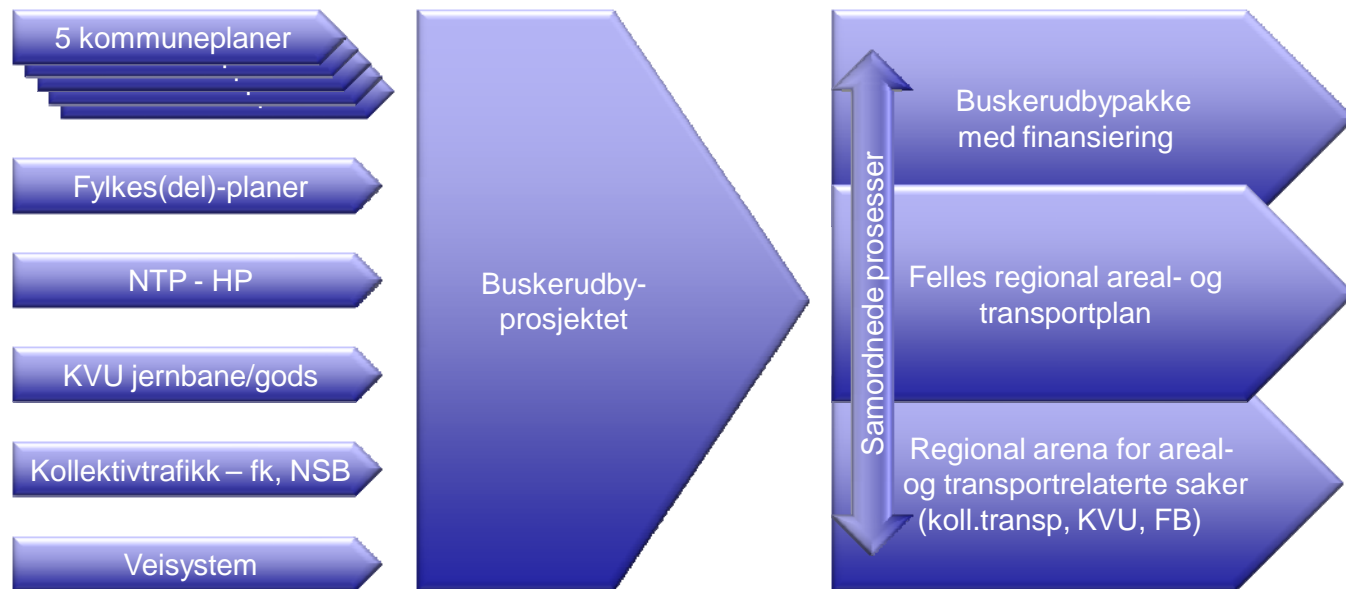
5 kommuneplaner

Fylkes(del)-planer

NTP - HP

KVU jernbane/gods

Kollektivtrafikk – fk, NSB

Veisystem

Buskerudby-prosjektet

Samordnede prosesser

Buskerudbypakke med finansiering

Felles regional areal- og transportplan

Regional arena for areal- og transportrelaterte saker (koll.transp, KVU, FB)